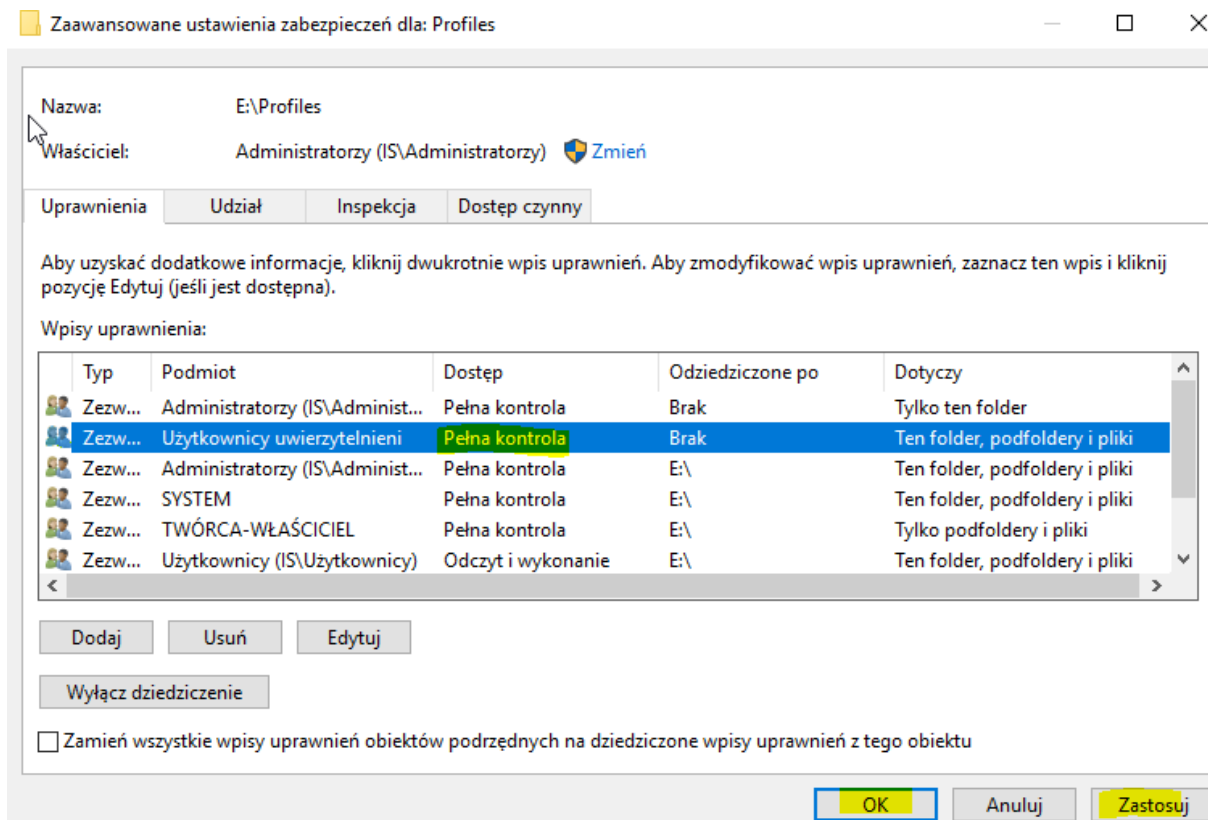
Zaawansowane ustawienia zabezpieczeń dla: Profiles

Nazwa: E:\Profiles

Właściciel: Administratorzy (IS\Administratorzy) Zmień

Uprawnienia | Udział | Inspekcja | Dostęp czynny

Aby uzyskać dodatkowe informacje, kliknij dwukrotnie wpis uprawnień. Aby zmodyfikować wpis uprawnień, zaznacz ten wpis i kliknij pozycję Edytuj (jeśli jest dostępna).

Wpisy uprawnienia:

| Typ | Podmiot | Dostęp | Odziedziczone po | Dotyczy |
|---|---|---|---|---|
| Zezw... | Administratorzy (IS\Administ... | Pełna kontrola | Brak | Tylko ten folder |
| Zezw... | Użytkownicy uwierzytelnieni | Pełna kontrola | Brak | Ten folder, podfoldery i pliki |
| Zezw... | Administratorzy (IS\Administ... | Pełna kontrola | E:\ | Ten folder, podfoldery i pliki |
| Zezw... | SYSTEM | Pełna kontrola | E:\ | Ten folder, podfoldery i pliki |
| Zezw... | TWÓRCA-WŁAŚCICIEL | Pełna kontrola | E:\ | Tylko podfoldery i pliki |
| Zezw... | Użytkownicy (IS\Użytkownicy) | Odczyt i wykonanie | E:\ | Ten folder, podfoldery i pliki |

Dodaj | Usuń | Edytuj

Wyłącz dziedziczenie

Zamień wszystkie wpisy uprawnień obiektów podrzędnych na dziedziczone wpisy uprawnień z tego obiektu

OK | Anuluj | Zastosuj